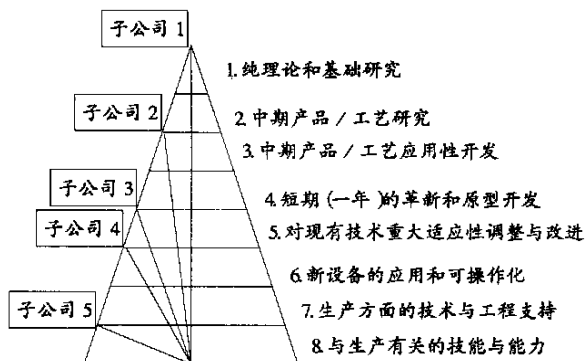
子公司 1

1. 纯理论和基础研究

子公司 2

2. 中期产品 / 工艺研究

3. 中期产品 / 工艺应用性开发

子公司 3

4. 短期（一年）的革新和原型开发

子公司 4

5. 对现有技术重大适应性调整与改进

6. 新设备的应用和可操作化

子公司 5

7. 生产方面的技术与工程支持

8. 与生产有关的技能与能力